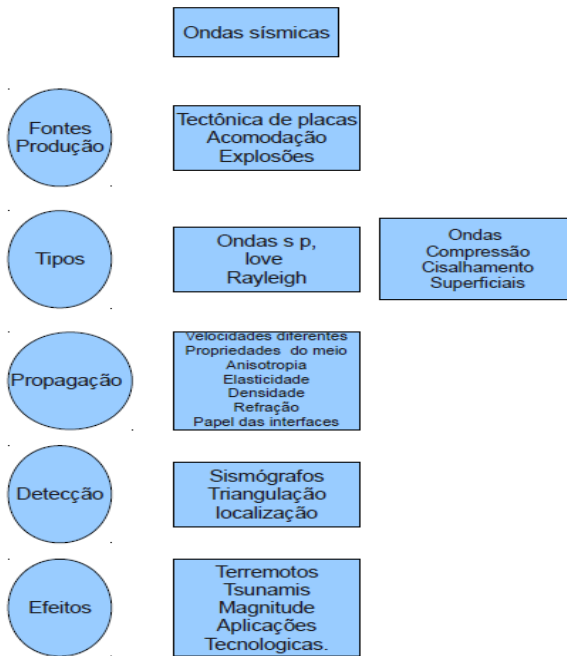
Ondas sísmicas

Fontes Produção

Tectônica de placas
Acomodação
Explosões

Tipos

Ondas s p,
love
Rayleigh

Ondas
Compressão
Cisalhamento
Superficiais

Propagação

Velocidades diferentes
Propriedades do meio
Anisotropia
Elasticidade
Densidade
Refração
Papel das interfaces

Detecção

Sismógrafos
Triangulação
localização

Efeitos

Terremotos
Tsunamis
Magnitude
Aplicações
Tecnologicas.